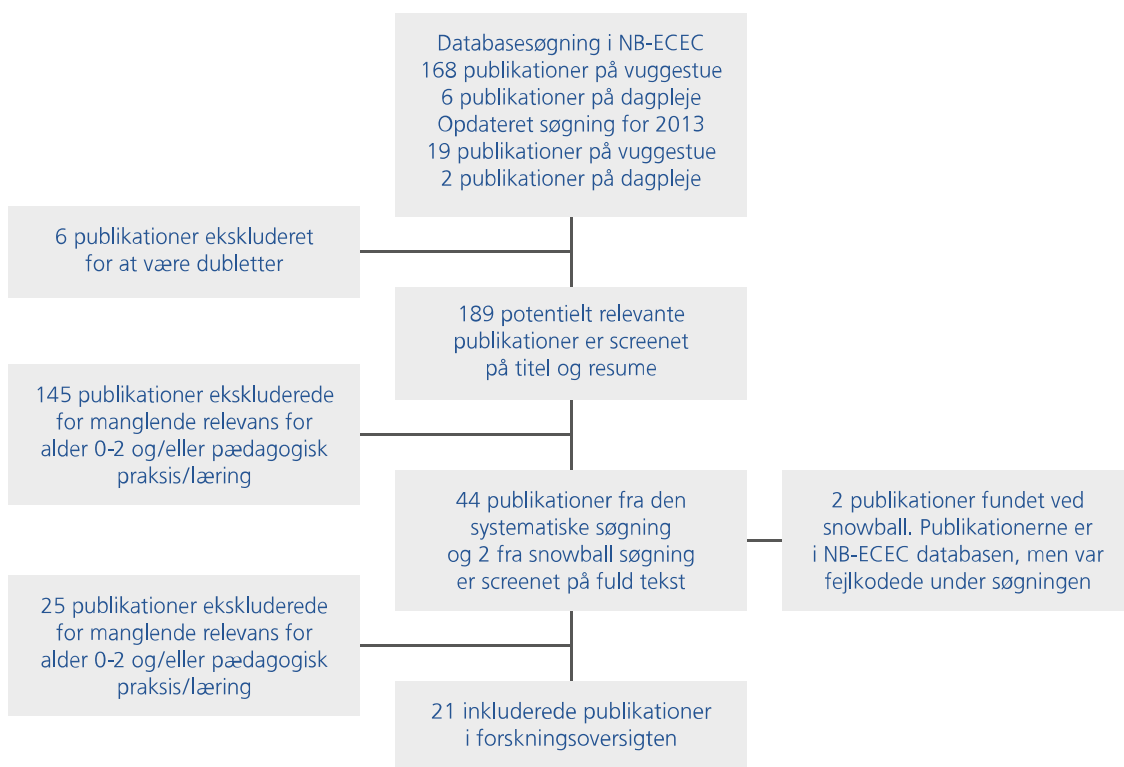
Databasesøgning i NB-ECEC
168 publikationer på vuggestue
6 publikationer på dagpleje
Opdateret søgning for 2013
19 publikationer på vuggestue
2 publikationer på dagpleje

6 publikationer ekskluderet for at være dubletter

189 potentielt relevante publikationer er screenet på titel og resume

145 publikationer ekskluderede for manglende relevans for alder 0-2 og/eller pædagogisk praksis/læring

44 publikationer fra den systematiske søgning og 2 fra snowball søgning er screenet på fuld tekst

2 publikationer fundet ved snowball. Publikationerne er i NB-ECEC databasen, men var fejlkodede under søgningen

25 publikationer ekskluderede for manglende relevans for alder 0-2 og/eller pædagogisk praksis/læring

21 inkluderede publikationer i forskningsoversigten